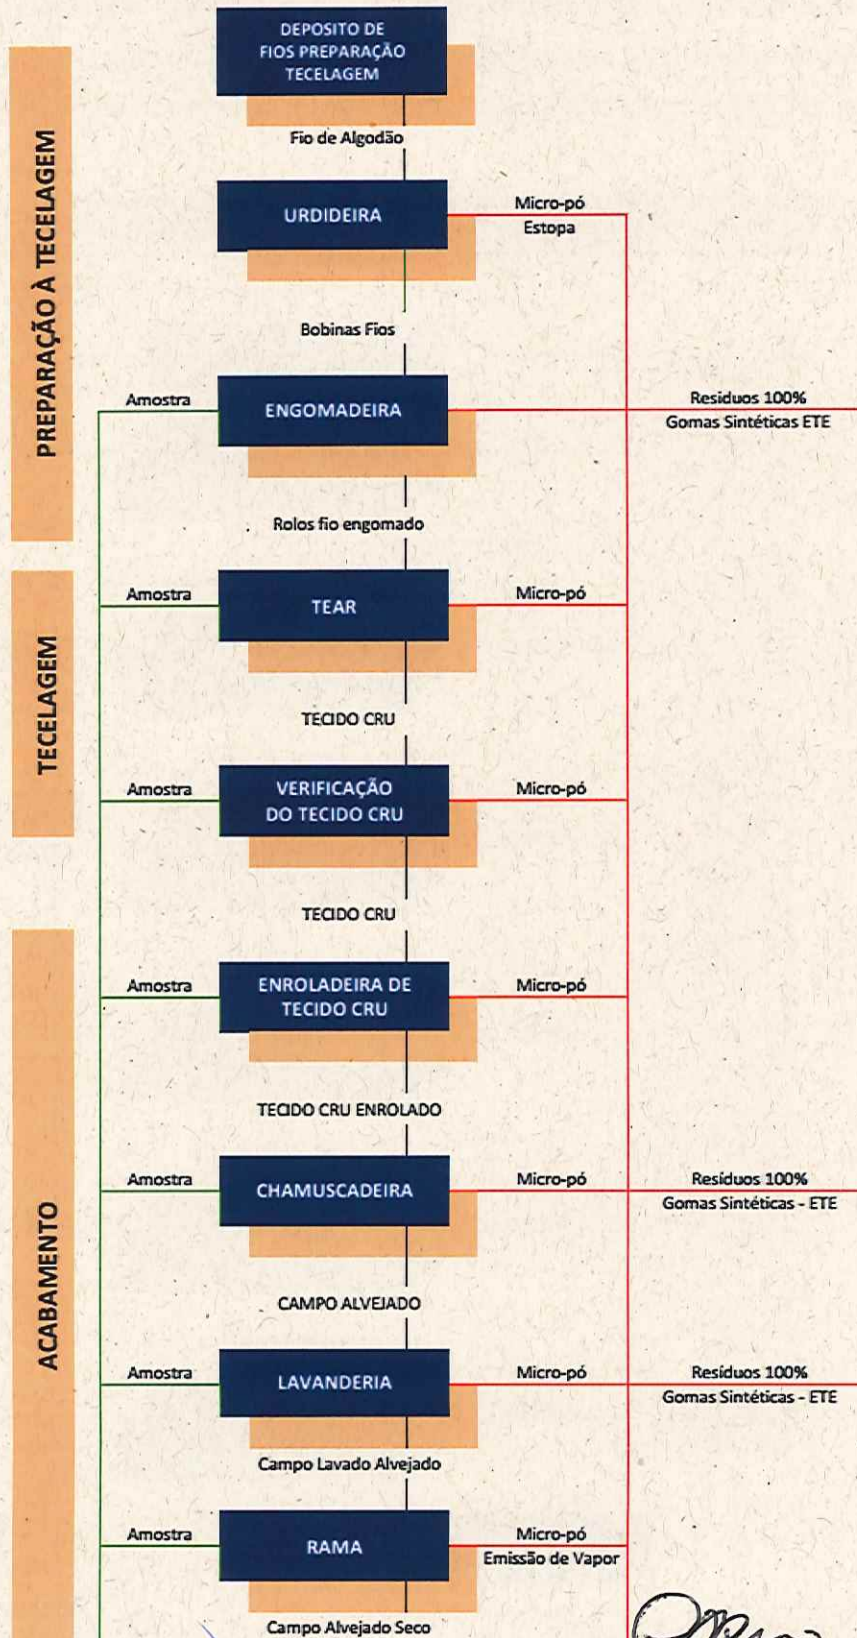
PREPARAÇÃO À TECELAGEM

DEPOSITO DE FIOS PREPARAÇÃO TECELAGEM

Fio de Algodão

URDIDEIRA

Micro-pó
Estopa

Bobinas Fios

Amostra

ENGOMADEIRA

Resíduos 100%
Gomas Sintéticas ETE

Rolos fio engomado

TECELAGEM

Amostra

TEAR

Micro-pó

TECIDO CRU

Amostra

VERIFICAÇÃO DO TECIDO CRU

Micro-pó

TECIDO CRU

ACABAMENTO

Amostra

ENROLADEIRA DE TECIDO CRU

Micro-pó

TECIDO CRU ENROLADO

Amostra

CHAMUSCADEIRA

Micro-pó

Resíduos 100%
Gomas Sintéticas - ETE

CAMPO ALVEJADO

Amostra

LAVANDERIA

Micro-pó

Resíduos 100%
Gomas Sintéticas - ETE

Campo Lavado Alvejado

Amostra

RAMA

Micro-pó
Emissão de Vapor

Campo Alvejado Seco